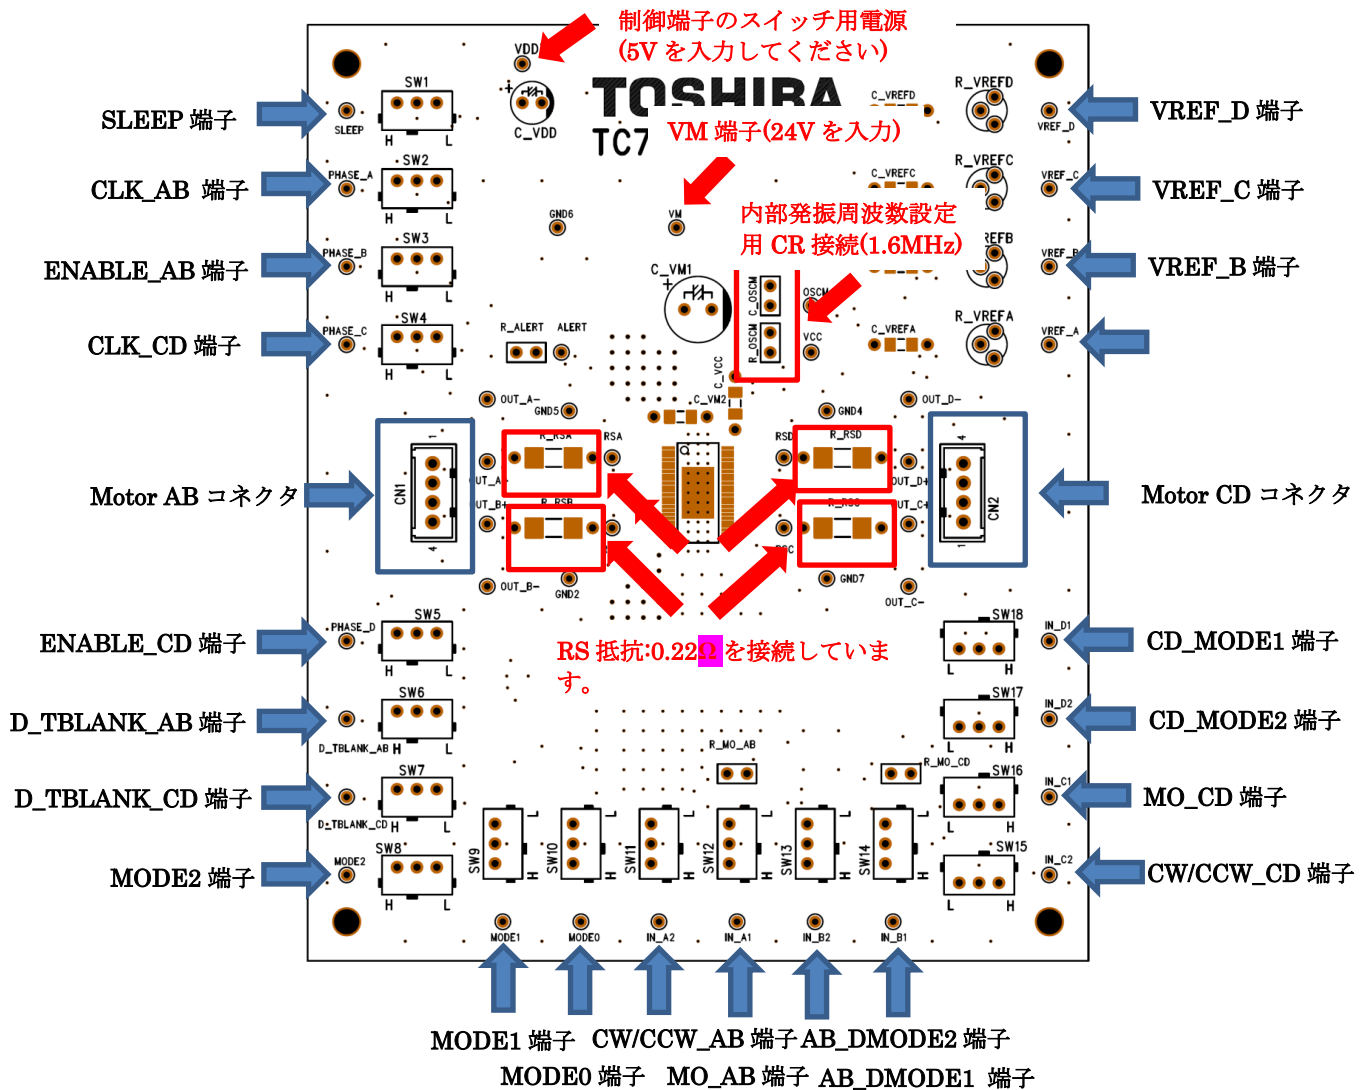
制御端子のスイッチ用電源
(5V を入力してください)

VDD
C_VDD
TOSHIBA
TC7
VM 端子(24V を入力)
C_VREFD
R_VREFD
VREF_D
C_VREFC
R_VREFC
VREF_C
内部発振周波数設定用 CR 接続(1.6MHz)
REFB
VREF_B
C_VREFA
R_VREFA
VREF_A

SLEEP 端子
CLK_AB 端子
ENABLE_AB 端子
CLK_CD 端子
VREF_D 端子
VREF_C 端子
VREF_B 端子

SW1
SLEEP
H L
SW2
PHASE_A
H L
SW3
PHASE_B
H L
SW4
PHASE_C
H L
GND6
VM
C_VM1
C_OSCM
R_OSCM
OSCM
VCC
R_ALERT
ALERT
C_VCC
C_VM2
OUT_A-
GND5
GND4
OUT_D-
R_RSA
RSA
RSD
R_RSD
OUT_A+
OUT_D+
OUT_B+
R_RSB
R_RSC
OUT_C+
CN1
CN2
OUT_B-
GND2
GND7
OUT_C-

Motor AB コネクタ
Motor CD コネクタ

RS 抵抗:0.22Ω を接続しています。

PHASE_D
SW5
H L
SW6
D_TBLANK_AB H L
SW7
D_TBLANK_CD H L
SW8
MODE2
H L
SW18
IN_D1
L H
SW17
IN_D2
L H
R_MO_AB
R_MO_CD
SW16
IN_C1
L H
SW15
IN_C2
L H
SW9 SW10 SW11 SW12 SW13 SW14
H L
MODE1 MODE0 IN_A2 IN_A1 IN_B2 IN_B1

ENABLE_CD 端子
D_TBLANK_AB 端子
D_TBLANK_CD 端子
MODE2 端子
CD_MODE1 端子
CD_MODE2 端子
MO_CD 端子
CW/CCW_CD 端子

MODE1 端子 CW/CCW_AB 端子 AB_DMODE2 端子
MODE0 端子 MO_AB 端子 AB_DMODE1 端子